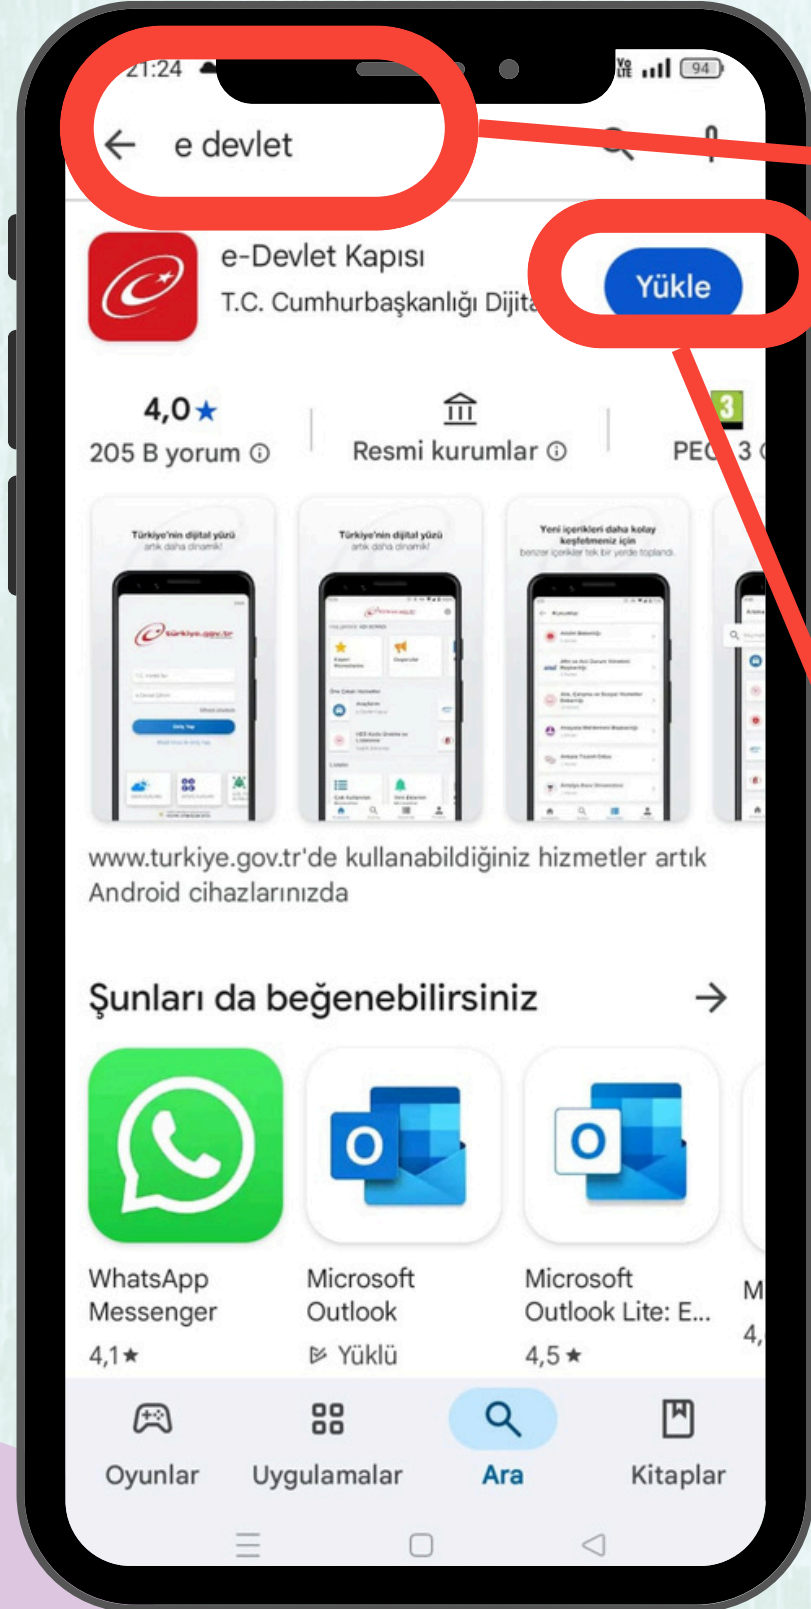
21:24

94

e devlet

e-Devlet Kapısı

T.C. Cumhurbaşkanlığı Dijita

Yükle

4,0★

205 B yorum ⓘ

Resmi kurumlar ⓘ

3

PEG 3

Türkiye'nin dijital yüzü artık daha dinamik!

Türkiye'nin dijital yüzü artık daha dinamik!

Yeni içerikleri daha kolay keşfetmeniz için benzer içerikler tek bir yerde toplandı.

www.turkiye.gov.tr'de kullanabildiğiniz hizmetler artık Android cihazlarınızda

Şunları da beğenebilirsiniz

WhatsApp Messenger
4,1★

Microsoft Outlook
Yüklü

Microsoft Outlook Lite: E...
4,5★

M
4,

Oyunlar

Uygulamalar

Ara

Kitaplar